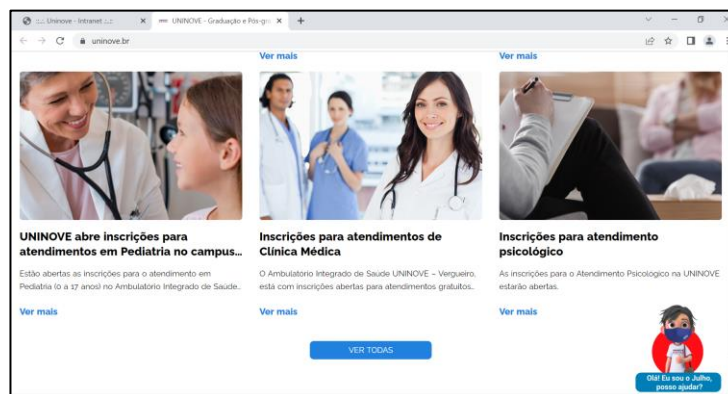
:.: Uninove - Intranet .:. ×
UNINOVE - Graduação e Pós-gra ×
+
uninove.br

Ver mais
Ver mais

UNINOVE abre inscrições para atendimentos em Pediatria no campus...
Estão abertas as inscrições para o atendimento em Pediatria (0 a 17 anos) no Ambulatório Integrado de Saúde...
Ver mais

Inscrições para atendimentos de Clínica Médica
O Ambulatório Integrado de Saúde UNINOVE – Vergueiro, está com inscrições abertas para atendimentos gratuitos...
Ver mais

Inscrições para atendimento psicológico
As inscrições para o Atendimento Psicológico na UNINOVE estarão abertas.
Ver mais

VER TODAS

Olá! Eu sou o Julho, posso ajudar?